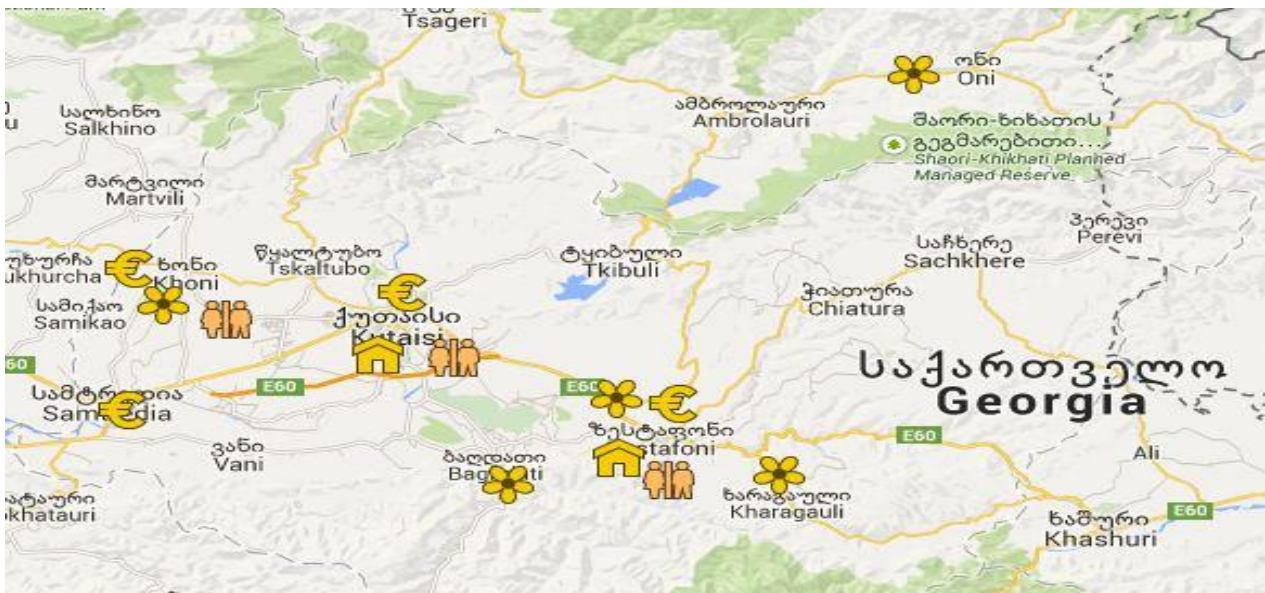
Tsageri
ონი
Oni
ამბროლაური
Ambrolauri
შაორი-ხიხათის გეგმარებითი...
Shaori-Khikhati Planned Managed Reserve
სალხინო
Salkhino
მარტვილი
Martvili
წყალტუბო
Tskaltubo
ტყიბული
Tkibuli
საჩხერე
Sachkhere
პერევი
Perevi
ხუბურჩა
Khukhurcha
ხონი
Khoni
სამიქაო
Samikao
ქუთაისი
Kutaisi
ჭიათურა
Chiatura
საქართველო
Georgia
E60
E60
სამტრედია
Samtredia
E60
ზესტაფონი
Zestafoni
E60
ვანი
Vani
ბაღდათი
Bagdati
ხარაგაული
Kharagauli
Ali
ხაშური
Khashuri
E60
ხატაური
Khatauri